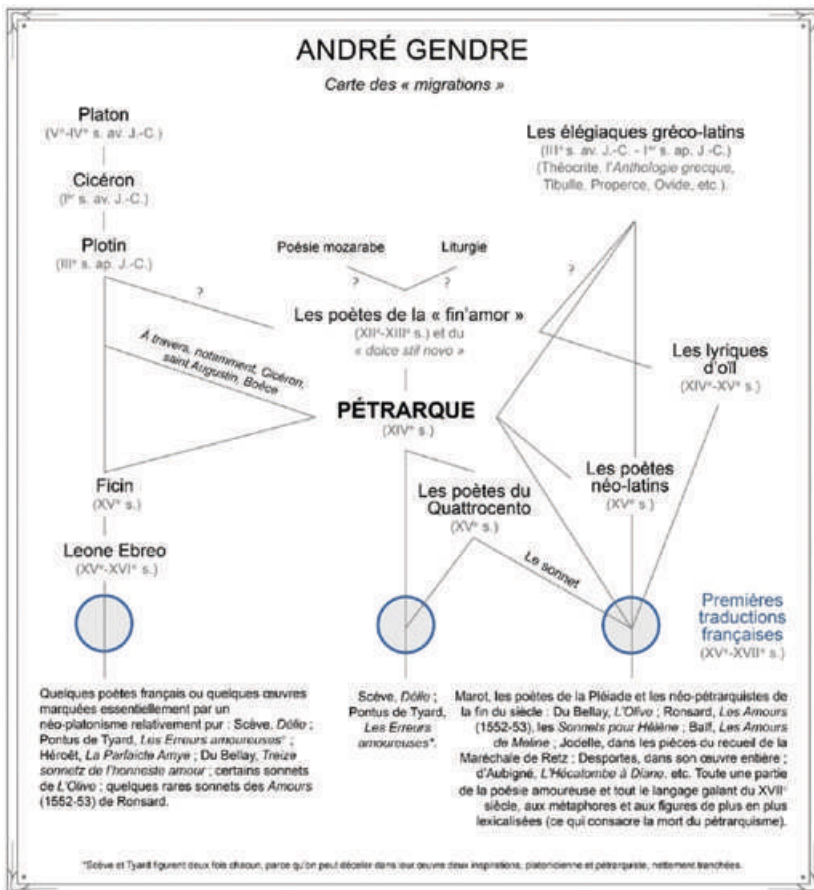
ANDRÉ GENDRE

Carte des « migrations »

Platon
(V$^e$-IV$^e$ s. av. J.-C.)

Cicéron
(I$^{er}$ s. av. J.-C.)

Plotin
(III$^e$ s. ap. J.-C.)

Les élégiaques gréco-latins
(III$^e$ s. av. J.-C. - I$^{er}$ s. ap. J.-C.)
(Théocrite, l'Anthologie grecque, Tibulle, Properce, Ovide, etc.).

Poésie mozarabe

Liturgie

?

?

?

?

Les poètes de la « fin'amor »
(XII$^e$-XIII$^e$ s.) et du « dolce stil novo »

À travers, notamment, Cicéron, saint Augustin, Boèce

Les lyriques d'oïl
(XIV$^e$-XV$^e$ s.)

PÉTRARQUE
(XIV$^e$ s.)

Ficin
(XV$^e$ s.)

Les poètes du Quattrocento
(XV$^e$ s.)

Les poètes néo-latins
(XV$^e$ s.)

Leone Ebreo
(XV$^e$-XVI$^e$ s.)

Le sonnet

Premières traductions françaises
(XV$^e$-XVII$^e$ s.)

Quelques poètes français ou quelques œuvres marquées essentiellement par un néo-platonisme relativement pur : Scève, Délie ; Pontus de Tyard, Les Erreurs amoureuses* ; Héroët, La Parfaicte Amye ; Du Bellay, Treize sonnetz de l'honneste amour ; certains sonnets de L'Olive ; quelques rares sonnets des Amours (1552-53) de Ronsard.

Scève, Délie ; Pontus de Tyard, Les Erreurs amoureuses*.

Marot, les poètes de la Pléiade et les néo-pétrarquistes de la fin du siècle : Du Bellay, L'Olive ; Ronsard, Les Amours (1552-53), les Sonnets pour Hélène ; Baïf, Les Amours de Meline ; Jodelle, dans les pièces ou recueil de la Maréchale de Retz ; Desportes, dans son œuvre entière ; d'Aubigné, L'Hécatombe à Diane, etc. Toute une partie de la poésie amoureuse et tout le langage galant du XVII$^e$ siècle, aux métaphores et aux figures de plus en plus lexicalisées (ce qui consacre la mort du pétrarquisme).

*Scève et Tyard figurent deux fois chacun, parce qu'on peut déceler dans leur œuvre deux inspirations, platonicienne et pétrarquiste, nettement tranchées.